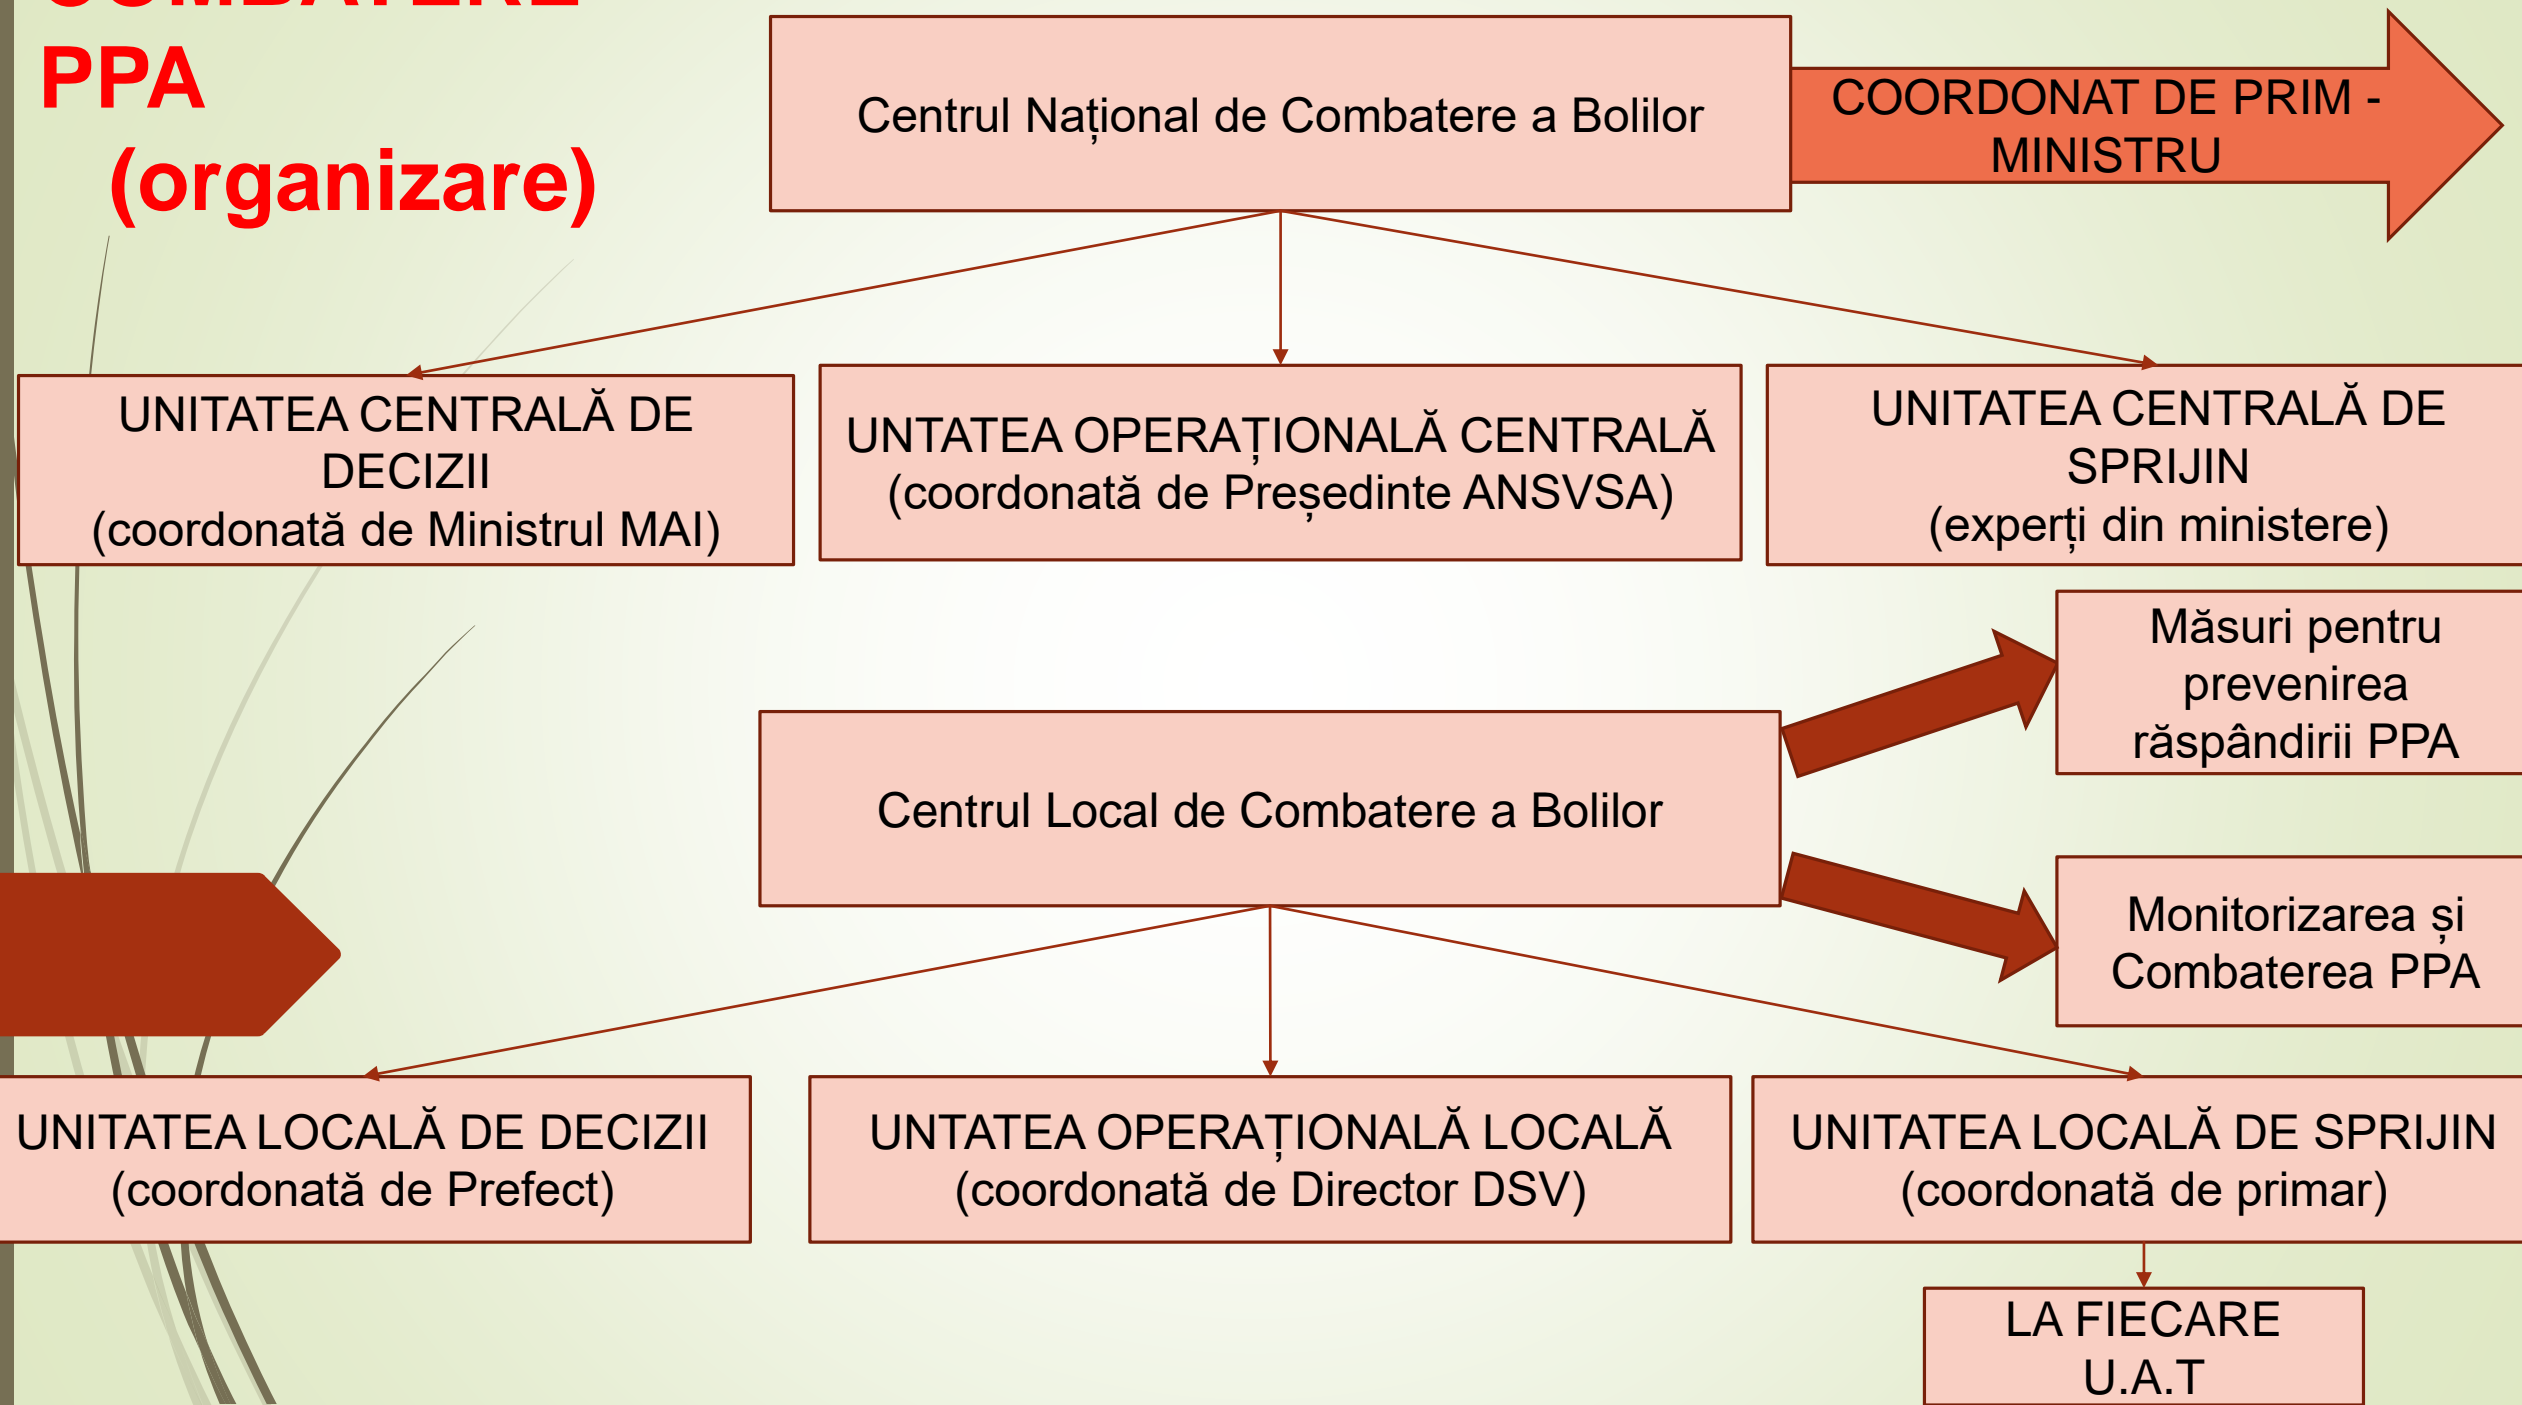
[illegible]
PPA
(organizare)

Centrul Național de Combatere a Bolilor

COORDONAT DE PRIM - MINISTRU

UNITATEA CENTRALĂ DE DECIZII
(coordonată de Ministrul MAI)

UNTATEA OPERAȚIONALĂ CENTRALĂ
(coordonată de Președinte ANSVSA)

UNITATEA CENTRALĂ DE SPRIJIN
(experți din ministere)

Măsuri pentru prevenirea răspândirii PPA

Centrul Local de Combatere a Bolilor

Monitorizarea și Combaterea PPA

UNITATEA LOCALĂ DE DECIZII
(coordonată de Prefect)

UNTATEA OPERAȚIONALĂ LOCALĂ
(coordonată de Director DSV)

UNITATEA LOCALĂ DE SPRIJIN
(coordonată de primar)

LA FIECARE U.A.T